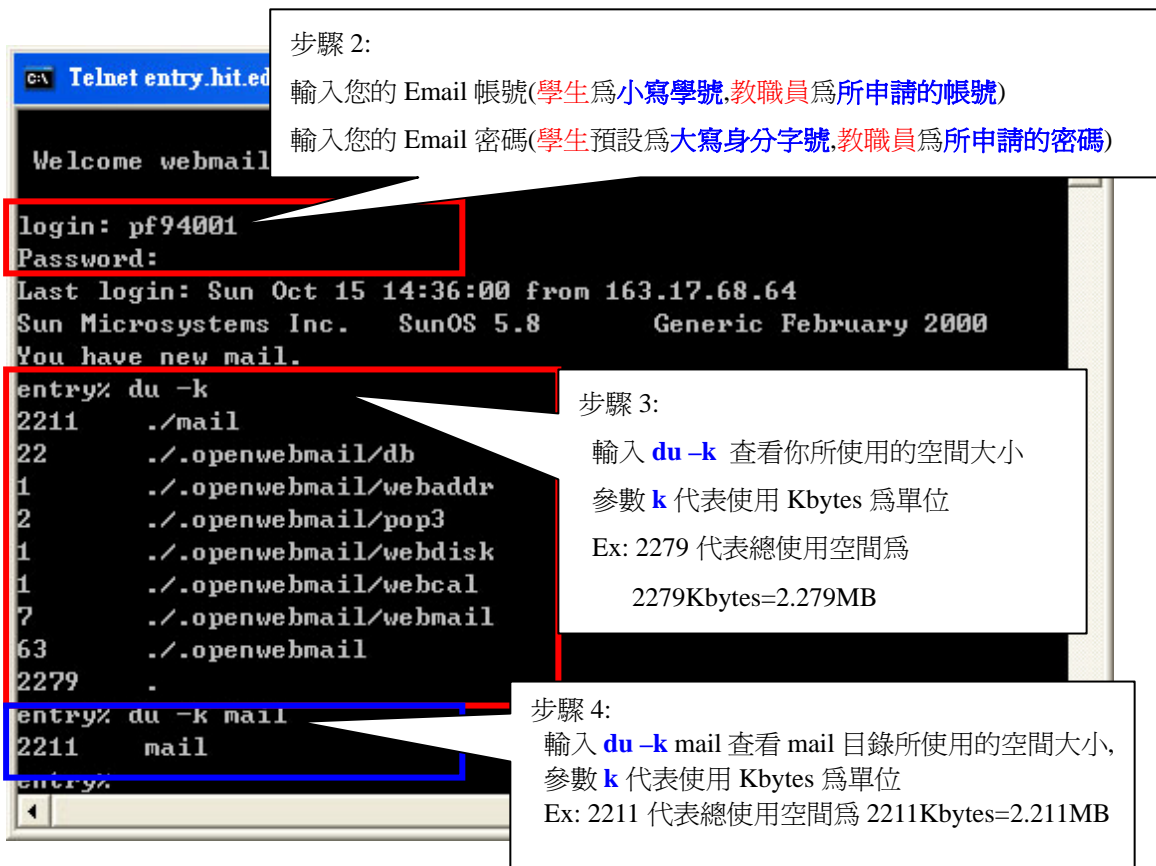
Telnet entry.hit.ed

步驟 2:

輸入您的 Email 帳號(學生爲小寫學號,教職員爲所申請的帳號)

輸入您的 Email 密碼(學生預設爲大寫身分字號,教職員爲所申請的密碼)

Welcome webmail

login: pf94001
Password:
Last login: Sun Oct 15 14:36:00 from 163.17.68.64
Sun Microsystems Inc. SunOS 5.8 Generic February 2000
You have new mail.
entry% du -k
2211 ./mail
22 ./.openwebmail/db
1 ./.openwebmail/webaddr
2 ./.openwebmail/pop3
1 ./.openwebmail/webdisk
1 ./.openwebmail/webcal
7 ./.openwebmail/webmail
63 ./.openwebmail
2279 .
entry% du -k mail
2211 mail
entry%

步驟 3:

輸入 du –k 查看你所使用的空間大小

參數 k 代表使用 Kbytes 爲單位

Ex: 2279 代表總使用空間爲

2279Kbytes=2.279MB

步驟 4:

輸入 du –k mail 查看 mail 目錄所使用的空間大小,

參數 k 代表使用 Kbytes 爲單位

Ex: 2211 代表總使用空間爲 2211Kbytes=2.211MB